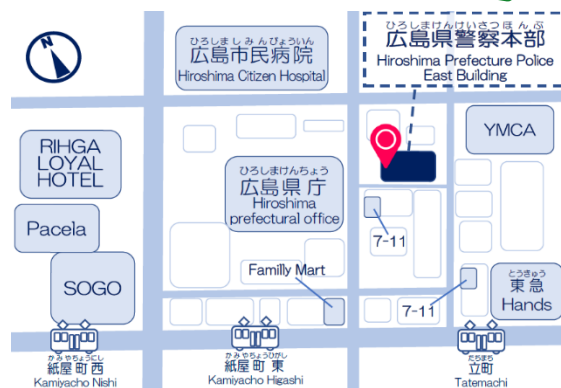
N

ひろしましみんびょういん
広島市民病院
Hiroshima Citizen Hospital

ひろしまけんけいさつほんぶ
広島県警察本部
Hiroshima Prefecture Police East Building

RIHGA LOYAL HOTEL

YMCA

ひろしまけんちょう
広島県庁
Hiroshima prefectural office

Pacela

7-11

Famlly Mart

SOGO

とうきゅう
東急
Hands

7-11

かみやちょうにし
紙屋町西
Kamiyacho Nishi

かみやちょうひがし
紙屋町東
Kamiyacho Higashi

たてまち
立町
Tatemachi